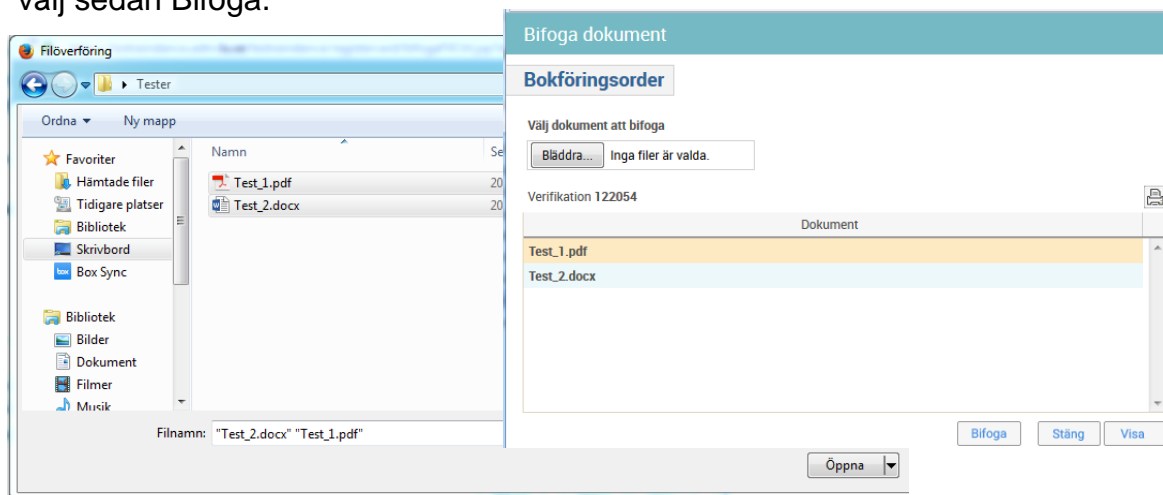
Välj sedan Bifoga.

Filöverföring

Tester

Ordna ▾ Ny mapp

Favoriter
Hämtade filer
Tidigare platser
Bibliotek
Skrivbord
Box Sync

Bibliotek
Bilder
Dokument
Filmer
Musik

Namn
Test_1.pdf
Test_2.docx

Filnamn: "Test_2.docx" "Test_1.pdf"

Öppna

Bifoga dokument

Bokföringsorder

Välj dokument att bifoga

Bläddra... Inga filer är valda.

Verifikation 122054

| Dokument |
|---|
| Test_1.pdf |
| Test_2.docx |

Bifoga Stäng Visa